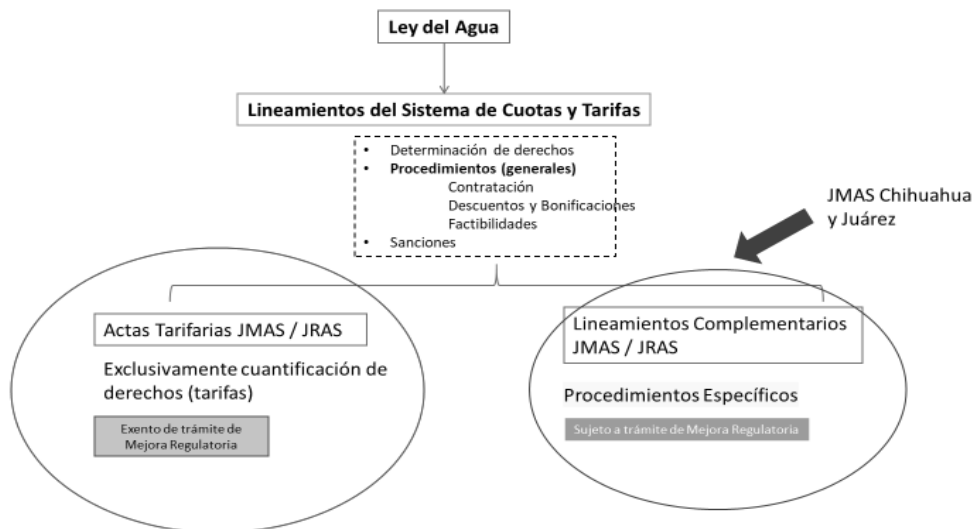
Ley del Agua

Lineamientos del Sistema de Cuotas y Tarifas

• Determinación de derechos
• **Procedimientos (generales)**
Contratación
Descuentos y Bonificaciones
Factibilidades
• Sanciones

JMAS Chihuahua y Juárez

Actas Tarifarias JMAS / JRAS

Exclusivamente cuantificación de derechos (tarifas)

Exento de trámite de Mejora Regulatoria

Lineamientos Complementarios JMAS / JRAS

Procedimientos Específicos

Sujeto a trámite de Mejora Regulatoria